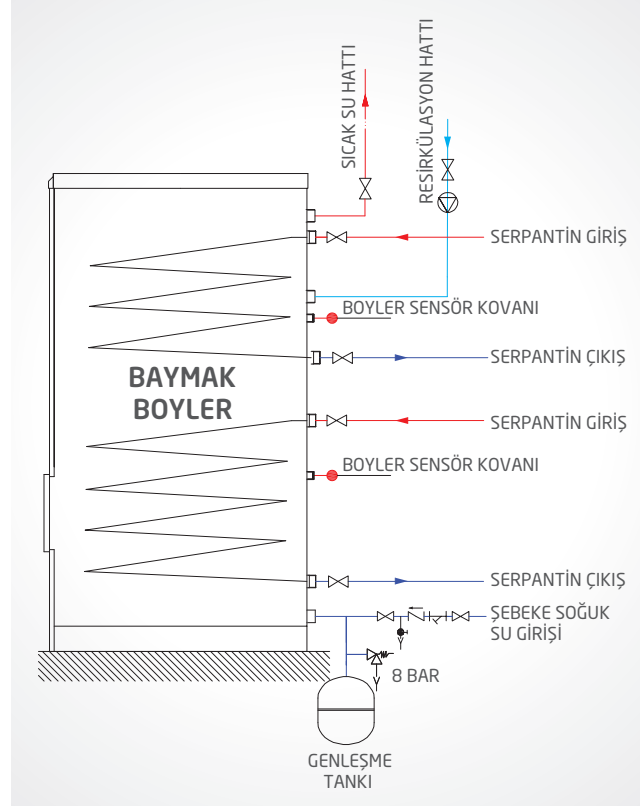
SICAK SU HATTI

RESİRKÜLASYON HATTI

SERPANTİN GİRİŞ

BOYLER SENSÖR KOVANI

SERPANTİN ÇIKIŞ

BAYMAK BOYLER

SERPANTİN GİRİŞ

BOYLER SENSÖR KOVANI

SERPANTİN ÇIKIŞ

ŞEBEKE SOĞUK SU GİRİŞİ

8 BAR

GENLEŞME TANKI